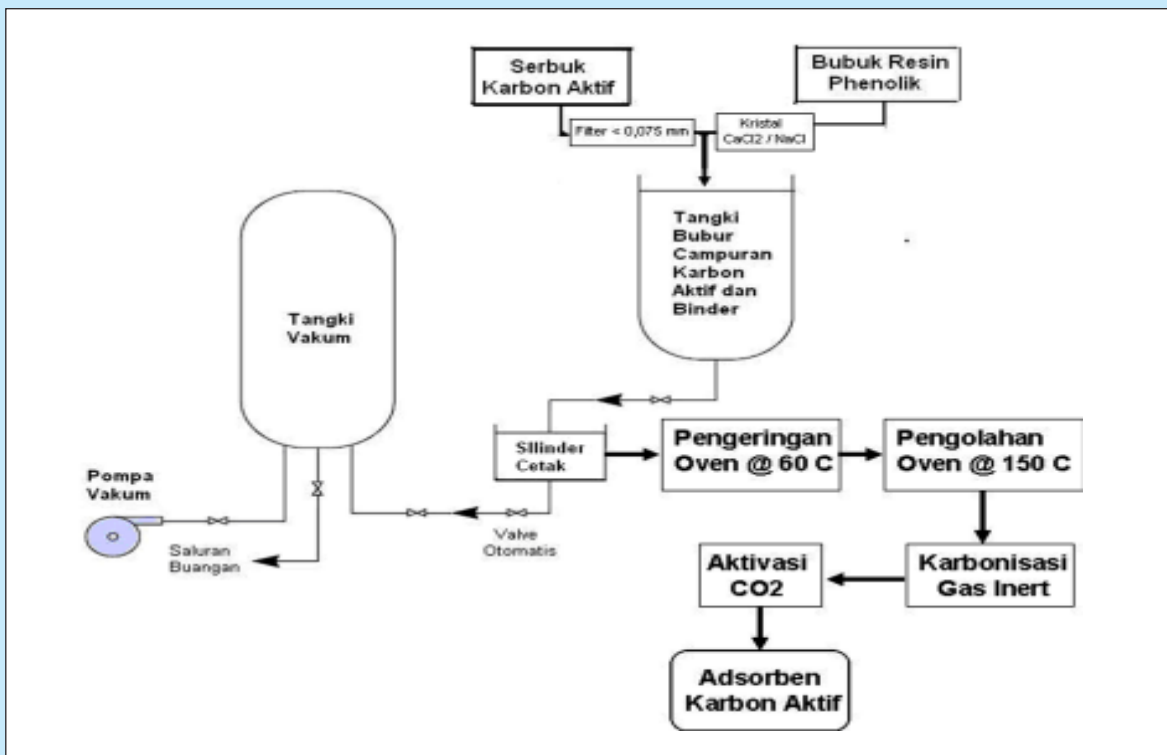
Serbuk Karbon Aktif

Bubuk Resin Phenolik

Filter < 0,075 mm

Kristal CaCl2 / NaCl

Tangki Bubur Campuran Karbon Aktif dan Binder

Tangki Vakum

Silinder Cetak

Pengeringan Oven @ 60 C

Pengolahan Oven @ 150 C

Pompa Vakum

Saluran Buangan

Valve Otomatis

Aktivasi CO2

Karbonisasi Gas Inert

Adsorben Karbon Aktif